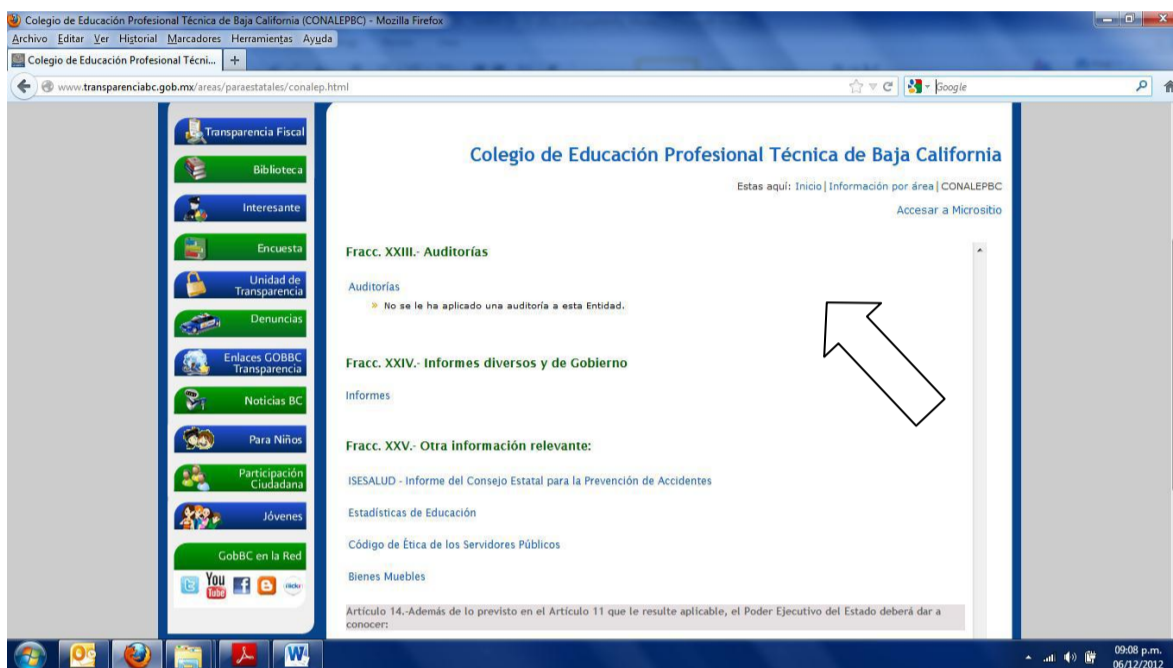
Colegio de Educación Profesional Técnica de Baja California (CONALEPBC) - Mozilla Firefox

Archivo Editar Ver Historial Marcadores Herramientas Ayuda

Colegio de Educación Profesional Técni... +

www.transparenciabc.gob.mx/areas/paraestatales/conalep.html

Google

Transparencia Fiscal

Biblioteca

Interesante

Encuesta

Unidad de Transparencia

Denuncias

Enlaces GOBBC Transparencia

Noticias BC

Para Niños

Participación Ciudadana

Jóvenes

GobBC en la Red

You Tube

Colegio de Educación Profesional Técnica de Baja California

Estas aquí: Inicio | Información por área | CONALEPBC

Accesar a Micrositio

Fracc. XXIII.- Auditorías

Auditorías

No se le ha aplicado una auditoría a esta Entidad.

Fracc. XXIV.- Informes diversos y de Gobierno

Informes

Fracc. XXV.- Otra información relevante:

ISESALUD - Informe del Consejo Estatal para la Prevención de Accidentes

Estadísticas de Educación

Código de Ética de los Servidores Públicos

Bienes Muebles

Artículo 14.-Además de lo previsto en el Artículo 11 que le resulte aplicable, el Poder Ejecutivo del Estado deberá dar a conocer:

09:08 p.m.
06/12/2012